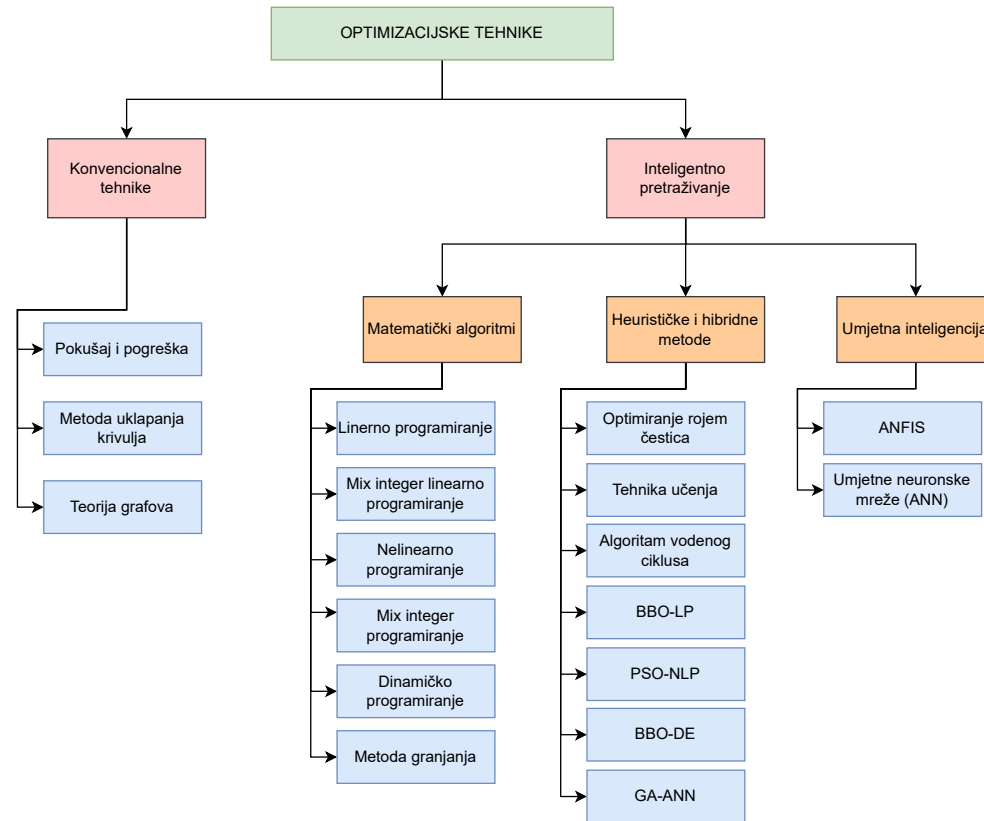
OPTIMIZACIJSKE TEHNIKE

Konvencionalne tehnike

Pokušaj i pogreška

Metoda uklapanja krivulja

Teorija grafova

Inteligentno pretraživanje

Matematički algoritmi

Linerno programiranje

Mix integer linearno programiranje

Nelinearno programiranje

Mix integer programiranje

Dinamičko programiranje

Metoda granjanja

Heurističke i hibridne metode

Optimiranje rojem čestica

Tehnika učenja

Algoritam vodenog ciklusa

BBO-LP

PSO-NLP

BBO-DE

GA-ANN

Umjetna inteligencija

ANFIS

Umjetne neuronske mreže (ANN)